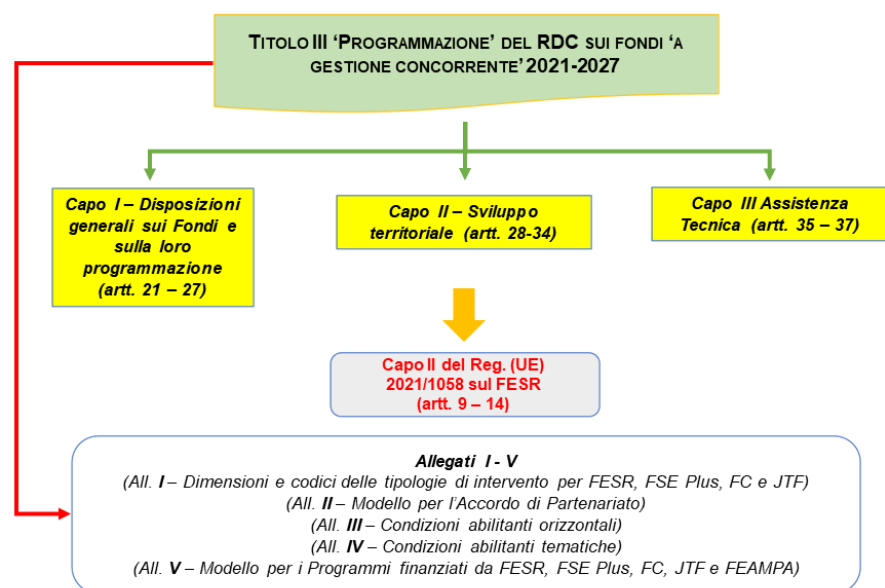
TITOLO III 'PROGRAMMAZIONE' DEL RDC SUI FONDI 'A GESTIONE CONCORRENTE' 2021-2027

Capo I – Disposizioni generali sui Fondi e sulla loro programmazione (artt. 21 – 27)

Capo II – Sviluppo territoriale (artt. 28-34)

Capo III Assistenza Tecnica (artt. 35 – 37)

Capo II del Reg. (UE) 2021/1058 sul FESR (artt. 9 – 14)

Allegati I - V
(All. I – Dimensioni e codici delle tipologie di intervento per FESR, FSE Plus, FC e JTF)
(All. II – Modello per l'Accordo di Partenariato)
(All. III – Condizioni abilitanti orizzontali)
(All. IV – Condizioni abilitanti tematiche)
(All. V – Modello per i Programmi finanziati da FESR, FSE Plus, FC, JTF e FEAMPA)